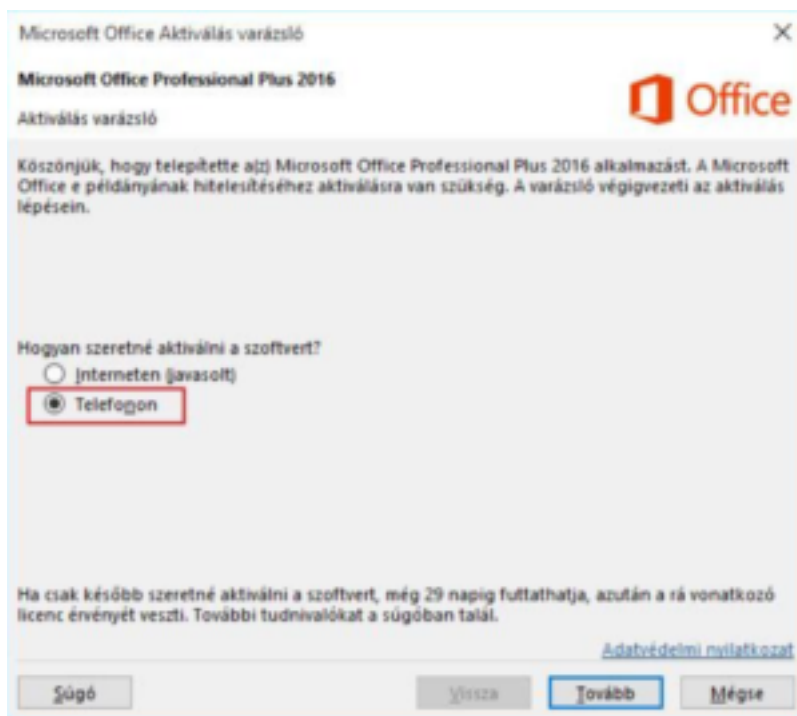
Microsoft Office Aktiválás varázsló

×

Microsoft Office Professional Plus 2016

Aktiválás varázsló

Office

Köszönjük, hogy telepítette a(z) Microsoft Office Professional Plus 2016 alkalmazást. A Microsoft Office e példányának hitelesítéséhez aktiválásra van szükség. A varázsló végigvezeti az aktiválás lépésein.

Hogyan szeretné aktiválni a szoftvert?

Interneten (javasolt)

Telefonon

Ha csak később szeretné aktiválni a szoftvert, még 29 napig futtathatja, azután a rá vonatkozó licenc érvényét veszti. További tudnivalókat a súgóban talál.

Adatvédelmi nyilatkozat

Súgó

Vissza

Tovább

Mégse